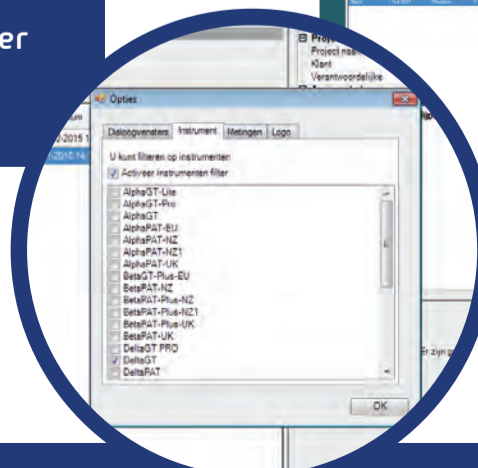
er

Opties

Datumvensters Instrument Metingen Logo

U kunt filteren op instrumenten

Activeer instrumenten filter

AlphaGT-Lite
AlphaGT-Pro
AlphaGT
AlphaPAT-EU
AlphaPAT-NZ
AlphaPAT-NZ1
AlphaPAT-UK
BetaGT-Plus-EU
BetaPAT-NZ
BetaPAT-Plus-NZ
BetaPAT-Plus-NZ1
BetaPAT-Plus-UK
BetaPAT-UK
DeltaGT PRO
DeltaGT
DeltaPAT

OK

Project
Project naa
Klant
Verantwoordelijke

-2015 1
-2016 14

Er zijn g